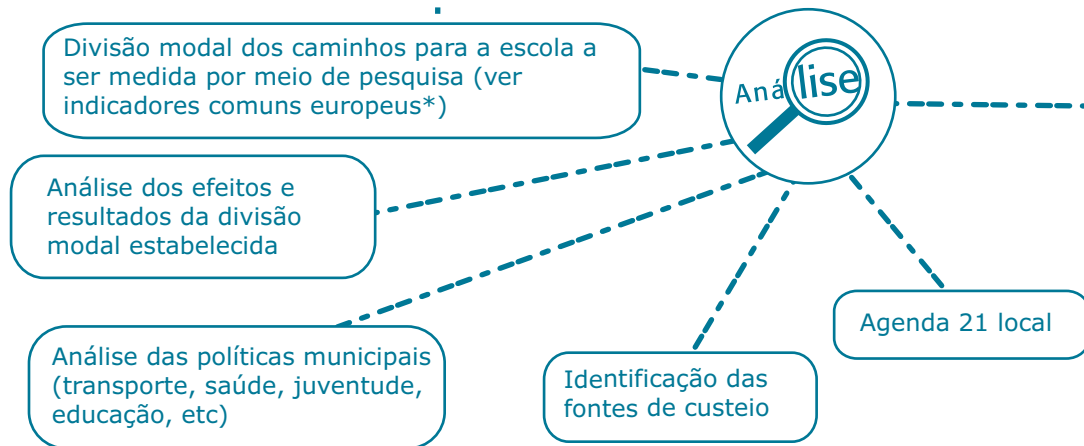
Divisão modal dos caminhos para a escola a ser medida por meio de pesquisa (ver indicadores comuns europeus*)

Análise

Análise dos efeitos e resultados da divisão modal estabelecida

Análise das políticas municipais (transporte, saúde, juventude, educação, etc)

Identificação das fontes de custeio

Agenda 21 local